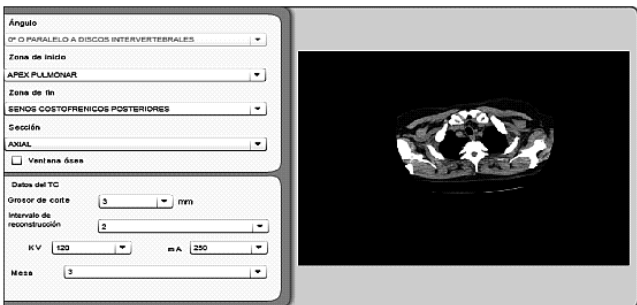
Ángulo
0º O PARALELO A DISCOS INTERVERTEBRALES
Zona de inicio
APEX PULMONAR
Zona de fin
SENOS COSTOFRENICOS POSTERIORES
Sección
AXIAL
Ventana ósea

Datos del TC
Grosor de corte 3 mm
Intervalo de reconstrucción 2
KV 120 mA 250
Mesa 3